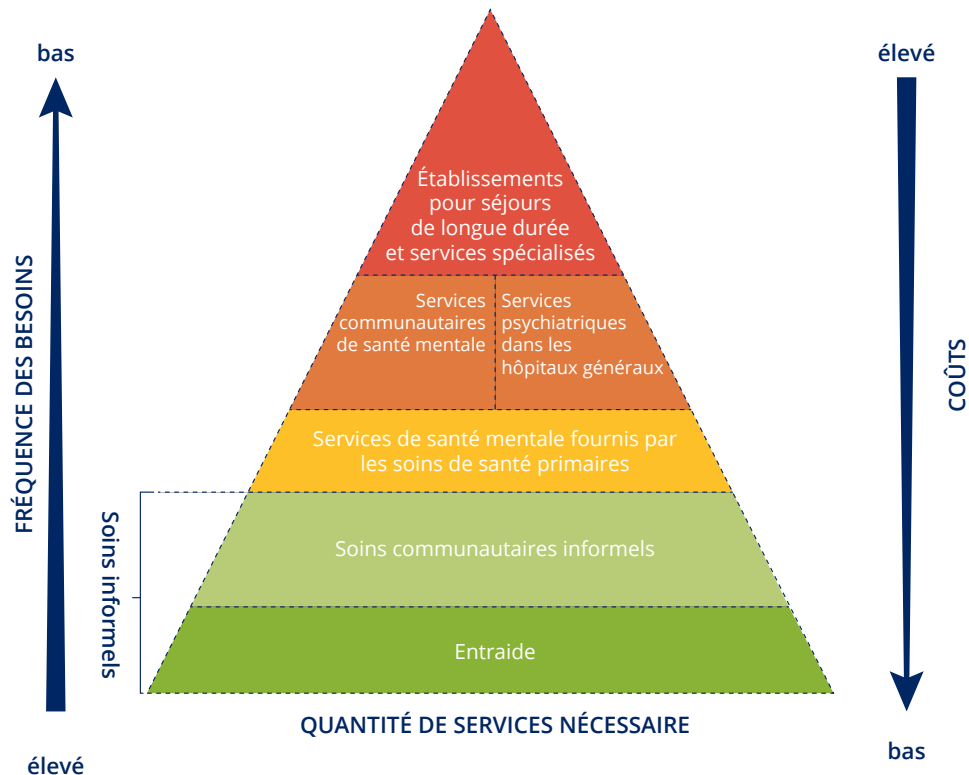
bas

FRÉQUENCE DES BESOINS

élevé

Établissements pour séjours de longue durée et services spécialisés

Services communautaires de santé mentale

Services psychiatriques dans les hôpitaux généraux

Services de santé mentale fournis par les soins de santé primaires

Soins communautaires informels

Entraide

Soins informels

QUANTITÉ DE SERVICES NÉCESSAIRE

élevé

COÛTS

bas